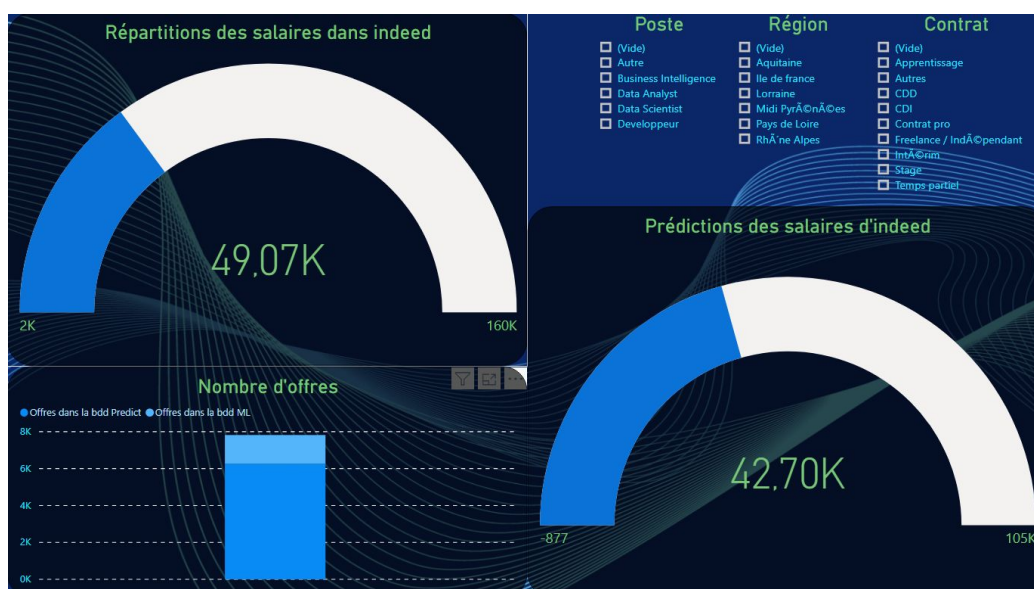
Répartitions des salaires dans indeed

49,07K

2K

160K

Poste
(Vide)
Autre
Business Intelligence
Data Analyst
Data Scientist
Developpeur

Région
(Vide)
Aquitaine
Ile de france
Lorraine
Midi PyrÃ©nÃ©es
Pays de Loire
RhÃ´ne Alpes

Contrat
(Vide)
Apprentissage
Autres
CDD
CDI
Contrat pro
Freelance / IndÃ©pendant
IntÃ©rim
Stage
Temps partiel

Prédictions des salaires d'indeed

42,70K

-877

105K

Nombre d'offres

Offres dans la bdd Predict Offres dans la bdd ML

8K
6K
4K
2K
0K